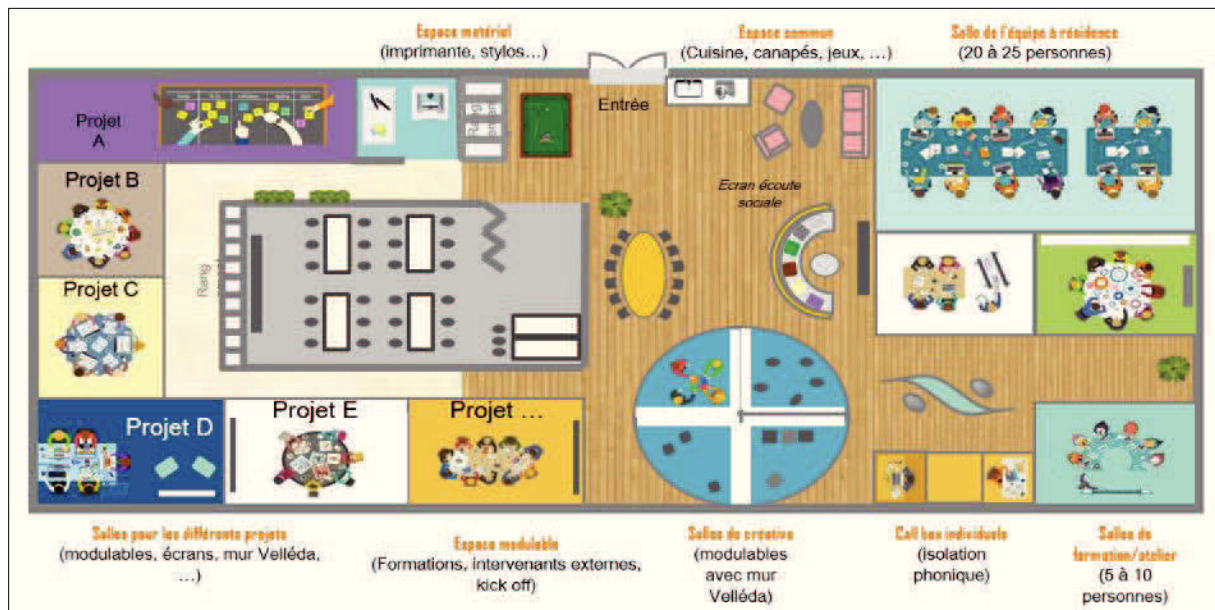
Espace matériel
(imprimante, stylos…)

Espace commun
(Cuisine, canapés, jeux, …)

Salle de l'équipe à résidence
(20 à 25 personnes)

Projet A

Entrée

Projet B

Projet C

Rang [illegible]

Ecran écoute sociale

Projet D

Projet E

Projet …

Salles pour les différents projets
(modulables, écrans, mur Velléda, …)

Espace modulable
(Formations, intervenants externes, kick off)

Salles de créative
(modulables avec mur Velléda)

Call box individuelle
(isolation phonique)

Salles de formation/atelier
(5 à 10 personnes)